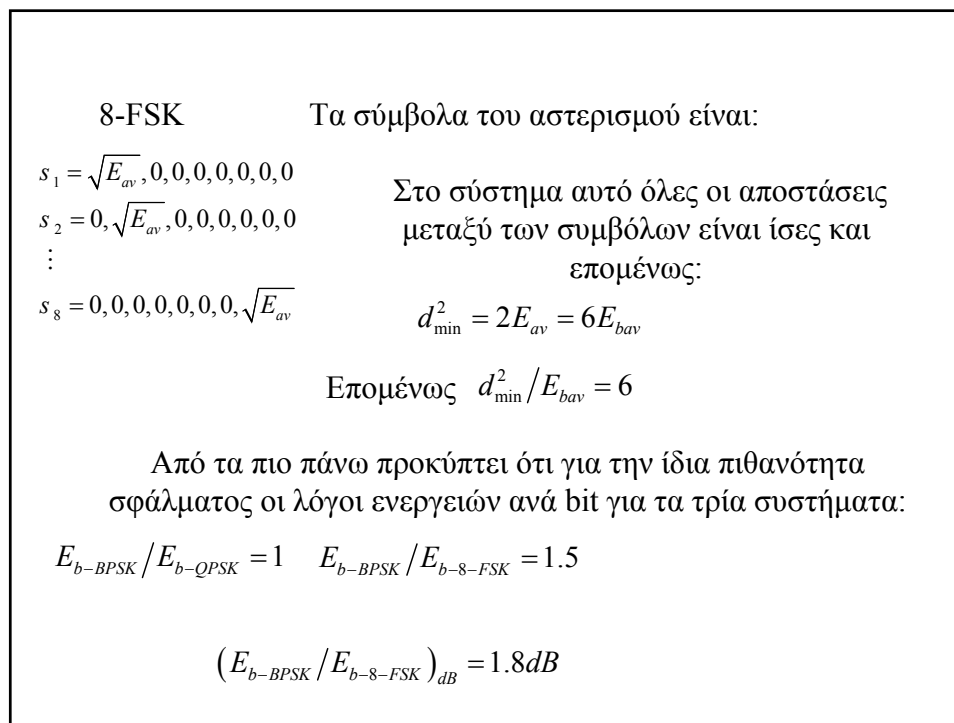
8-FSK Τα σύμβολα του αστερισμού είναι:

$s_1 = \sqrt{E_{av}}, 0, 0, 0, 0, 0, 0, 0$
$s_2 = 0, \sqrt{E_{av}}, 0, 0, 0, 0, 0, 0$
$\vdots$
$s_8 = 0, 0, 0, 0, 0, 0, 0, \sqrt{E_{av}}$

Στο σύστημα αυτό όλες οι αποστάσεις μεταξύ των συμβόλων είναι ίσες και επομένως:

$d_{\min}^2 = 2E_{av} = 6E_{bav}$

Επομένως $d_{\min}^2 / E_{bav} = 6$

Από τα πιο πάνω προκύπτει ότι για την ίδια πιθανότητα σφάλματος οι λόγοι ενεργειών ανά bit για τα τρία συστήματα:

$E_{b-BPSK} / E_{b-QPSK} = 1$ $E_{b-BPSK} / E_{b-8-FSK} = 1.5$

$\left( E_{b-BPSK} / E_{b-8-FSK} \right)_{dB} = 1.8dB$